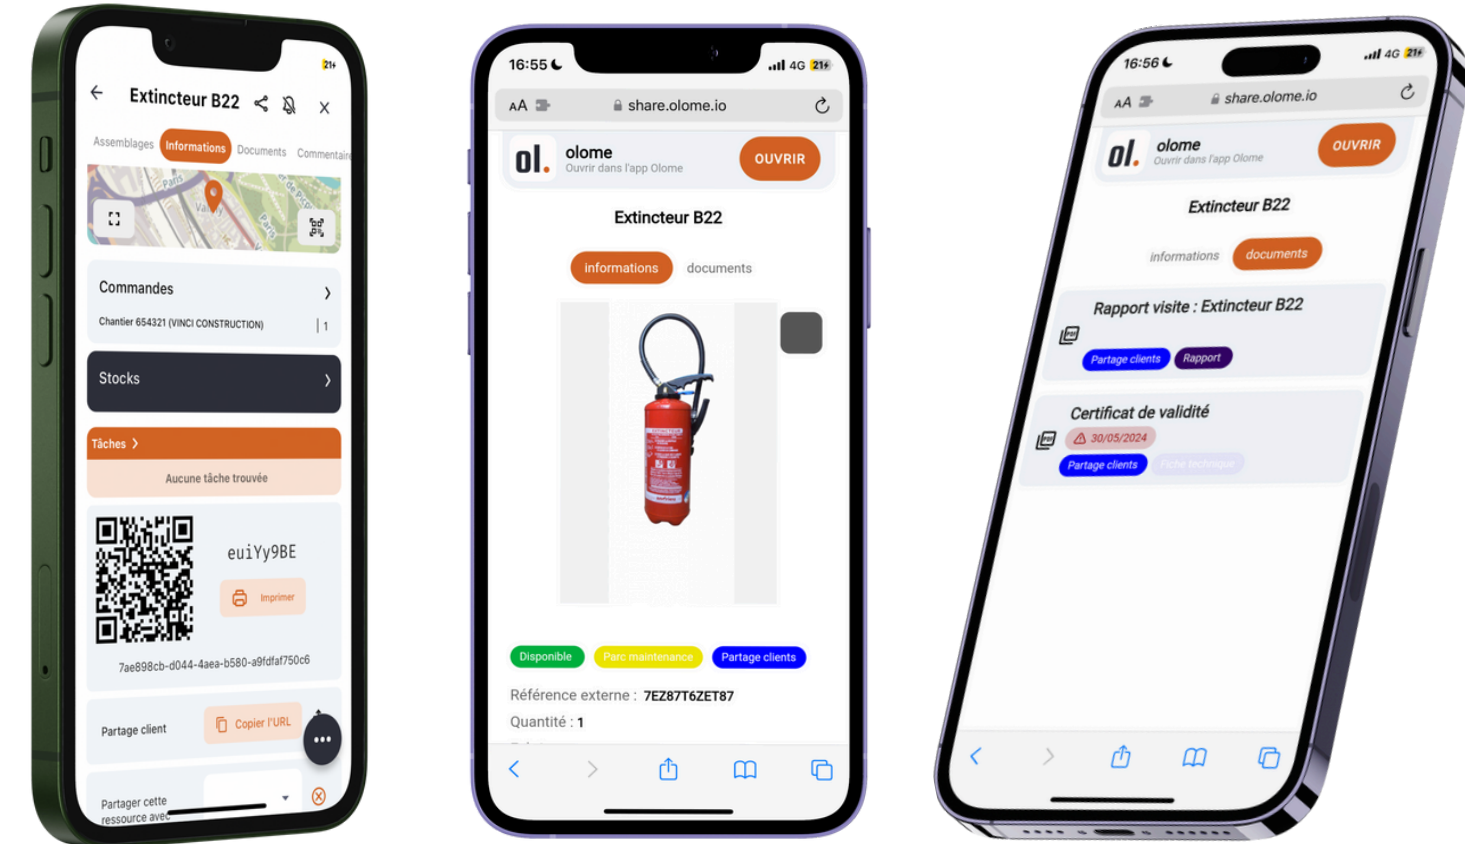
21+

Extincteur B22

Assemblages Informations Documents Commentair

Commandes

Chantier 654321 (VINCI CONSTRUCTION) | 1

Stocks

Tâches

Aucune tâche trouvée

euiYy9BE

Imprimer

7ae898cb-d044-4aea-b580-a9fdfaf750c6

Partage client

Copier l'URL

Partager cette ressource avec

16:55

AA share.olome.io

ol. olome
Ouvrir dans l'app Olome

OUVRIR

Extincteur B22

informations documents

Disponible Parc maintenance Partage clients

Référence externe : 7EZ87T6ZET87

Quantité : 1

16:56

AA share.olome.io

ol. olome
Ouvrir dans l'app Olome

OUVRIR

Extincteur B22

informations documents

Rapport visite : Extincteur B22

Partage clients Rapport

Certificat de validité

30/05/2024

Partage clients Fiche technique